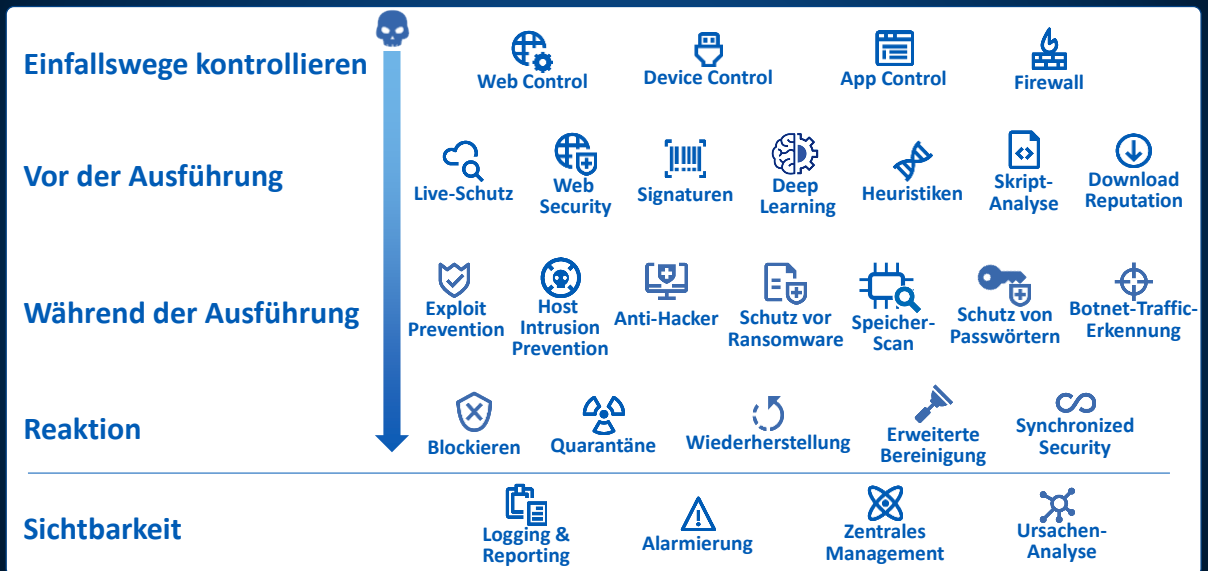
Einfallswege kontrollieren

Web Control

Device Control

App Control

Firewall

Vor der Ausführung

Live-Schutz

Web Security

Signaturen

Deep Learning

Heuristiken

Skript-Analyse

Download Reputation

Während der Ausführung

Exploit Prevention

Host Intrusion Prevention

Anti-Hacker

Schutz vor Ransomware

Speicher-Scan

Schutz von Passwörtern

Botnet-Traffic-Erkennung

Reaktion

Blockieren

Quarantäne

Wiederherstellung

Erweiterte Bereinigung

Synchronized Security

Sichtbarkeit

Logging & Reporting

Alarmierung

Zentrales Management

Ursachen-Analyse